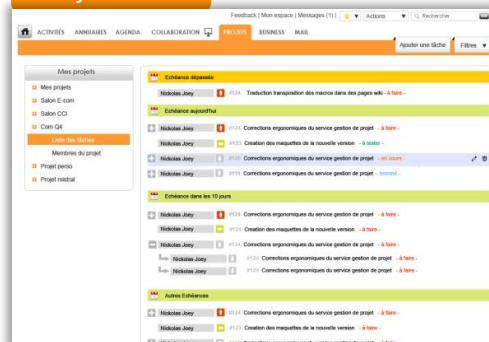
Feedback | Mon espace | Messages (1) | Actions Rechercher

ACTIVITÉS ANNUAIRES AGENDA COLLABORATION PROJETS BUSINESS MAIL

Ajouter une tâche Filtres

Mes projets

Mes projets
Salon E-com
Salon CCI
Com Q4
Liste des tâches
Membres du projet
Projet perso
Projet mistral

Échéance dépassée

Nicolas Joey #124 Traduction transposition des macros dans des pages wiki - à faire -

Échéance aujourd'hui

Nicolas Joey #124 Corrections ergonomiques du service gestion de projet - à faire -
Nicolas Joey #123 Creation des maquettes de la nouvelle version - à tester -
Nicolas Joey #120 Corrections ergonomiques du service gestion de projet - en cours -
Nicolas Joey #119 Corrections ergonomiques du service gestion de projet - terminé -

Échéance dans les 10 jours

Nicolas Joey #124 Corrections ergonomiques du service gestion de projet - à faire -
Nicolas Joey #123 Creation des maquettes de la nouvelle version - à faire -
Nicolas Joey #124 Corrections ergonomiques du service gestion de projet - à faire -
Nicolas Joey #124 Corrections ergonomiques du service gestion de projet - à faire -
Nicolas Joey #124 Corrections ergonomiques du service gestion de projet - à faire -

Autres Échéances

Nicolas Joey #124 Corrections ergonomiques du service gestion de projet - à faire -
Nicolas Joey #123 Creation des maquettes de la nouvelle version - à faire -
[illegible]